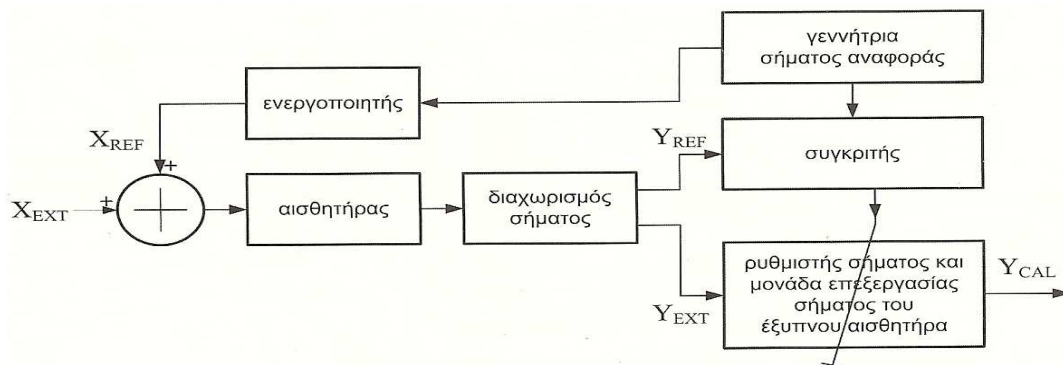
γεννήτρια σήματος αναφοράς

ενεργοποιητής

$X_{REF}$

+

$Y_{REF}$

συγκριτής

$X_{EXT}$

+

αισθητήρας

διαχωρισμός σήματος

ρυθμιστής σήματος και μονάδα επεξεργασίας σήματος του έξυπνου αισθητήρα

$Y_{CAL}$

$Y_{EXT}$